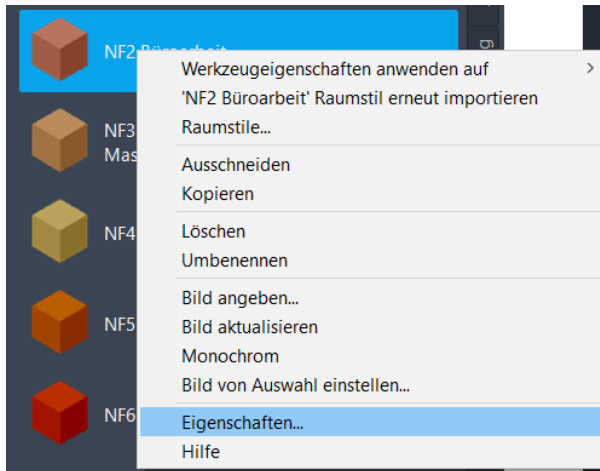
NF2 Büroarbeit

NF3
Mas

NF4

NF5

NF6

Werkzeugeigenschaften anwenden auf
'NF2 Büroarbeit' Raumstil erneut importieren
Raumstile...

Ausschneiden
Kopieren

Löschen
Umbenennen

Bild angeben...
Bild aktualisieren
Monochrom
Bild von Auswahl einstellen...

Eigenschaften...
Hilfe